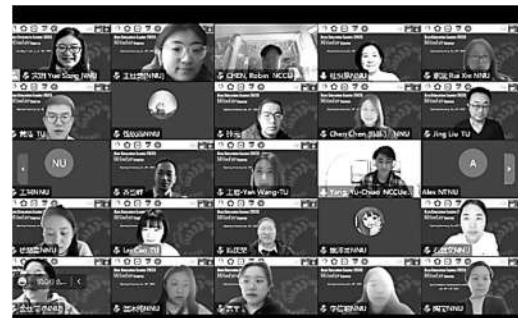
宋玥 Yue Song NNU
王灿瑛NNU
CHEN, Robin NCCU
杨秋NNU
谢蕊 Rui Xie NNU
黄瑶 TU
杨知然NNU
孙浩
Chen Chen 陈晨 NNU
Jing Liu TU
NU
王NNU
苏云婷
王怡 Yen Wang-TU
Yang, Yu-Chiao NCCU
A
Alex NTNU
梁NNU
Lin Cao TU
刘NNU
熊NNU
王NNU
李NNU
李NNU
陈NNU